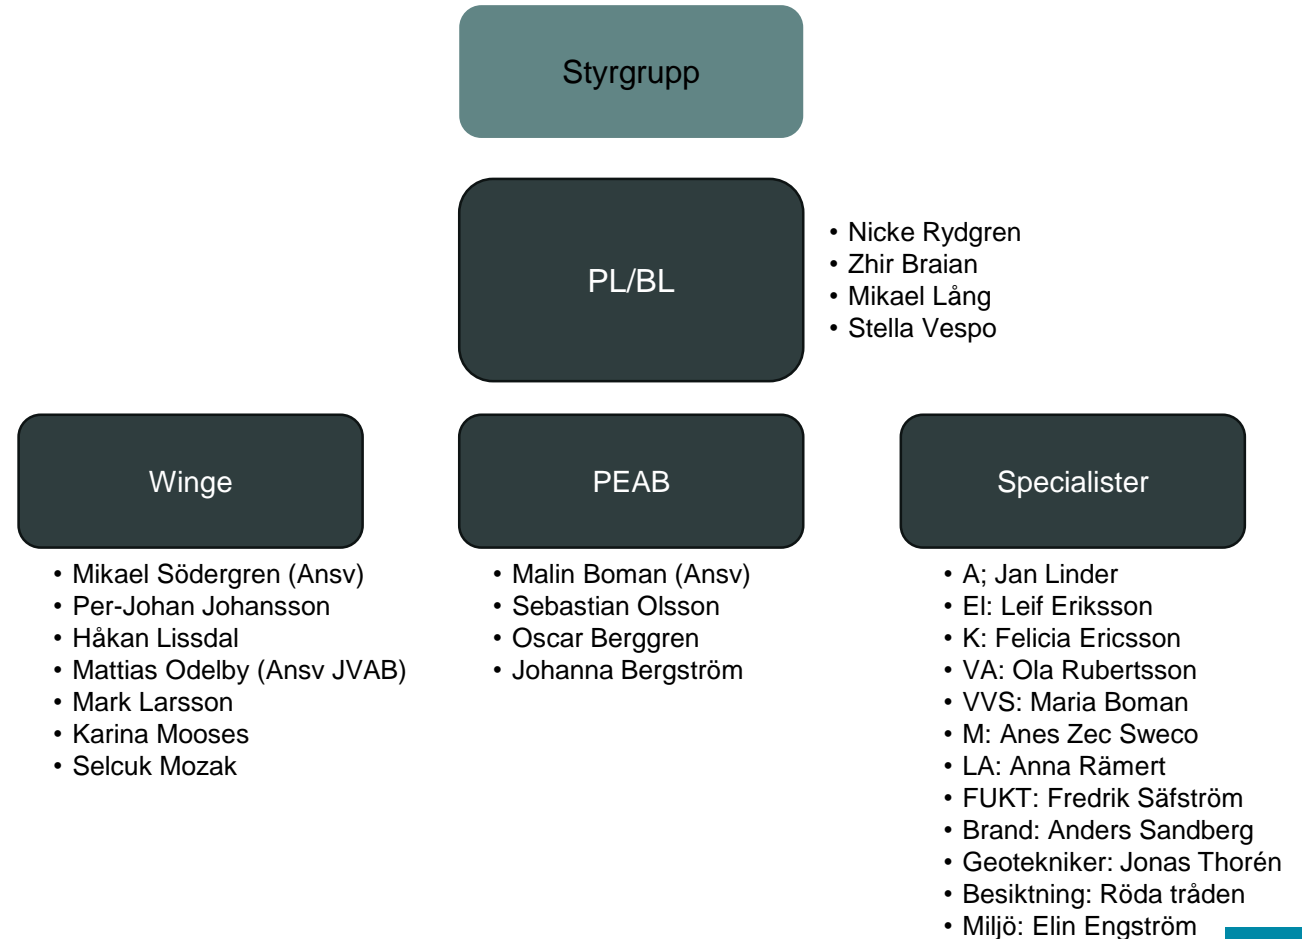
Styrgrupp

PL/BL

• Nicke Rydgren
• Zhir Braian
• Mikael Lång
• Stella Vespo

Winge

• Mikael Södergren (Ansv)
• Per-Johan Johansson
• Håkan Lissdal
• Mattias Odelby (Ansv JVAB)
• Mark Larsson
• Karina Mooses
• Selcuk Mozak

PEAB

• Malin Boman (Ansv)
• Sebastian Olsson
• Oscar Berggren
• Johanna Bergström

Specialister

• A; Jan Linder
• El: Leif Eriksson
• K: Felicia Ericsson
• VA: Ola Rubertsson
• VVS: Maria Boman
• M: Anes Zec Sweco
• LA: Anna Rämert
• FUKT: Fredrik Säfström
• Brand: Anders Sandberg
• Geotekniker: Jonas Thorén
• Besiktning: Röda tråden
• Miljö: Elin Engström